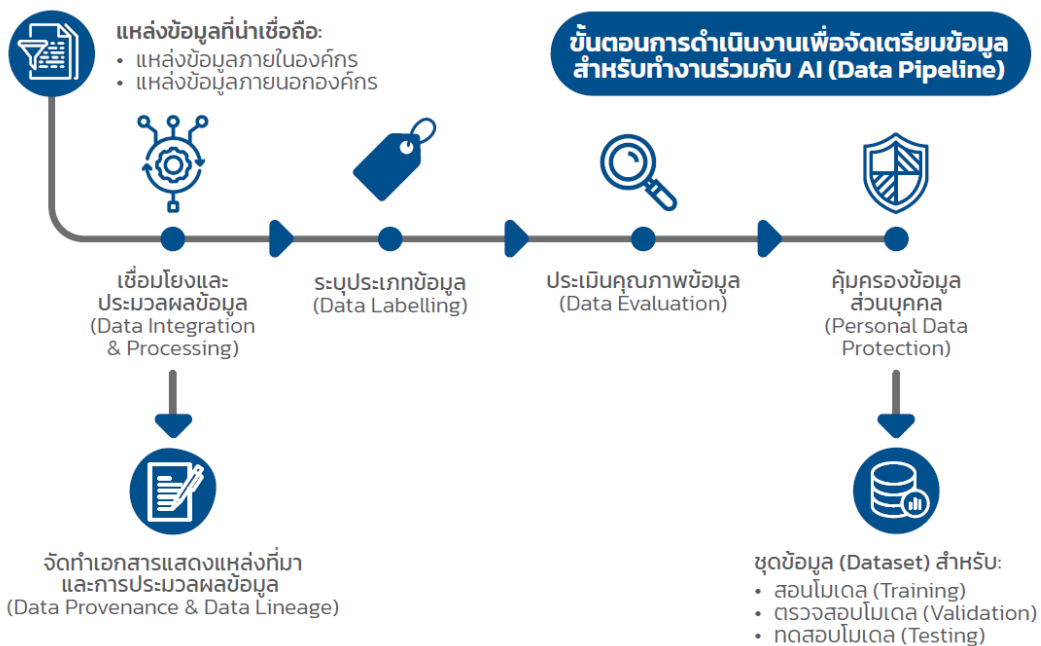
แหล่งข้อมูลที่น่าเชื่อถือ:
• แหล่งข้อมูลภายในองค์กร
• แหล่งข้อมูลภายนอกองค์กร

ขั้นตอนการดำเนินงานเพื่อจัดเตรียมข้อมูลสำหรับทำงานร่วมกับ AI (Data Pipeline)

เชื่อมโยงและประมวลผลข้อมูล (Data Integration & Processing)

ระบุประเภทข้อมูล (Data Labelling)

ประเมินคุณภาพข้อมูล (Data Evaluation)

คุ้มครองข้อมูลส่วนบุคคล (Personal Data Protection)

จัดทำเอกสารแสดงแหล่งที่มาและการประมวลผลข้อมูล (Data Provenance & Data Lineage)

ชุดข้อมูล (Dataset) สำหรับ:
• สอนโมเดล (Training)
• ตรวจสอบโมเดล (Validation)
• ทดสอบโมเดล (Testing)